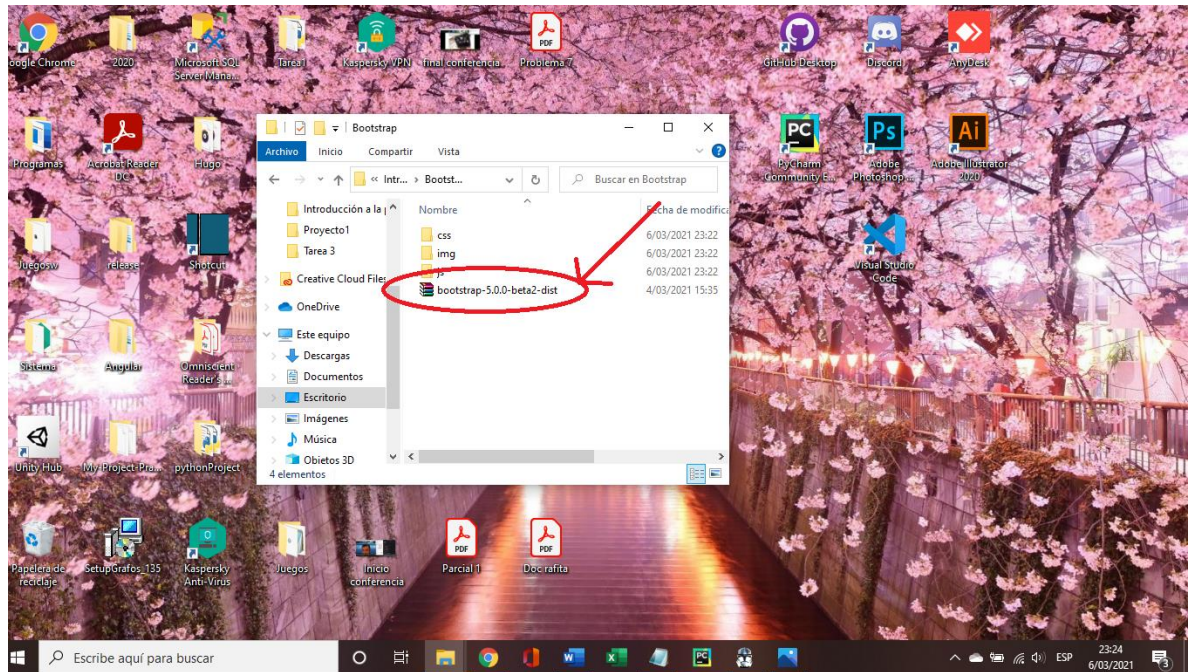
oogle Chrome
2020
Microsoft SQL Server Mana...
Tarea1
Kaspersky VPN
final conferencia
PDF
Problema 7
GitHub Desktop
Discord
AnyDesk

Programas
Acrobat Reader DC
Hugo
PC
PyCharm Community E...
Ps
Adobe Photoshop ...
Ai
Adobe Illustrator 2020

Bootstrap
Archivo Inicio Compartir Vista
« Intr... › Boost...
Buscar en Bootstrap
Introducción a la p
Proyecto1
Tarea 3
Creative Cloud Files
OneDrive
Este equipo
Descargas
Documentos
Escritorio
Imágenes
Música
Objetos 3D
4 elementos

| Nombre | Fecha de modifica |
|---|---|
| css | 6/03/2021 23:22 |
| img | 6/03/2021 23:22 |
| js | 6/03/2021 23:22 |
| bootstrap-5.0.0-beta2-dist | 4/03/2021 15:35 |

Juegosw
release
Shotcut
Visual Studio Code
Sistema
Angular
Omniscient Reader's ...
Unity Hub
My Project-Pra...
pythonProject
Papelera de reciclaje
SetupGrafos_135
Kaspersky Anti-Virus
Juegos
Inicio conferencia
PDF
Parcial 1
PDF
Doc rafita

Escribe aquí para buscar
ESP
23:24
6/03/2021
3